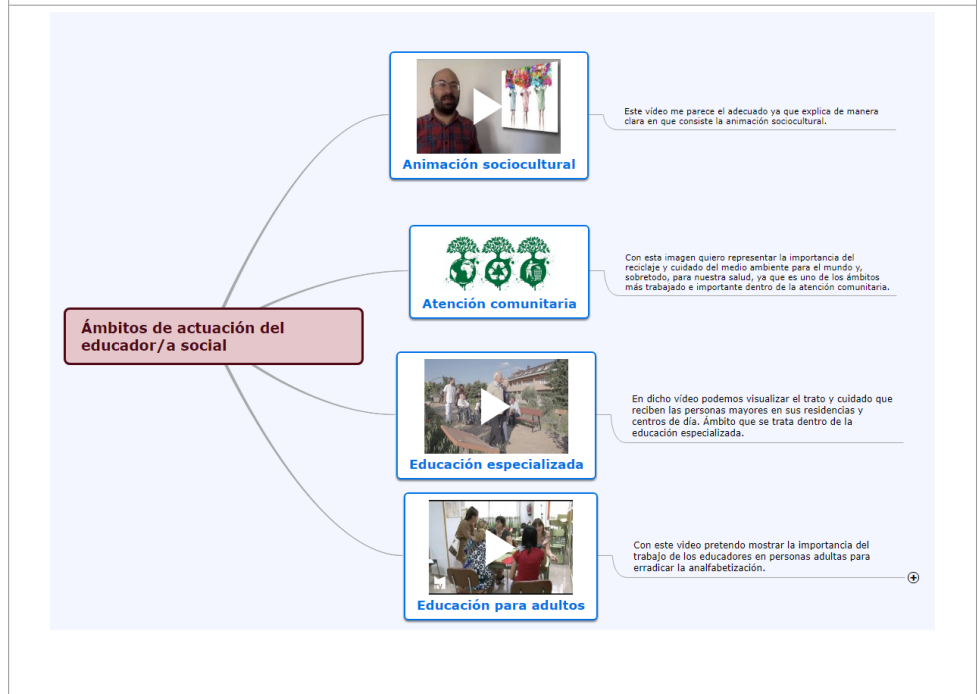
Ámbitos de actuación del educador/a social

Animación sociocultural

Este vídeo me parece el adecuado ya que explica de manera clara en que consiste la animación sociocultural.

Atención comunitaria

Con esta imagen quiero representar la importancia del reciclaje y cuidado del medio ambiente para el mundo y, sobretodo, para nuestra salud, ya que es uno de los ámbitos más trabajado e importante dentro de la atención comunitaria.

Educación especializada

En dicho vídeo podemos visualizar el trato y cuidado que reciben las personas mayores en sus residencias y centros de día. Ámbito que se trata dentro de la educación especializada.

Educación para adultos

Con este vídeo pretendo mostrar la importancia del trabajo de los educadores en personas adultas para erradicar la analfabetización.